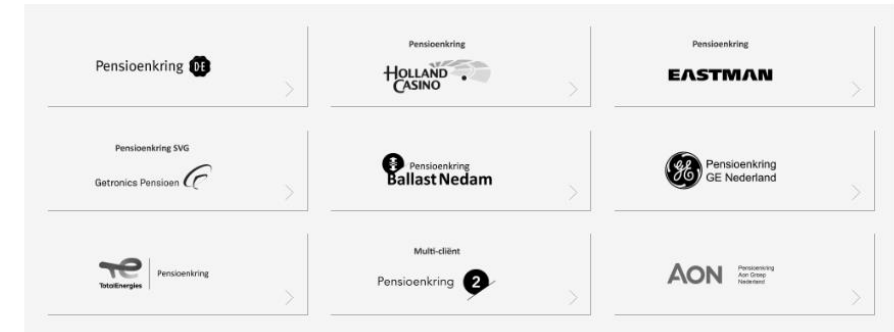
Pensioenkring DE

Pensioenkring
HOLLAND CASINO

Pensioenkring
EASTMAN

Pensioenkring SVG
Getronics Pensioen

Pensioenkring
Ballast Nedam

Pensioenkring
GE Nederland

TotalEnergies
Pensioenkring

Multi-cliënt
Pensioenkring 2

AON
Pensioenkring
Aon Groep
Nederland